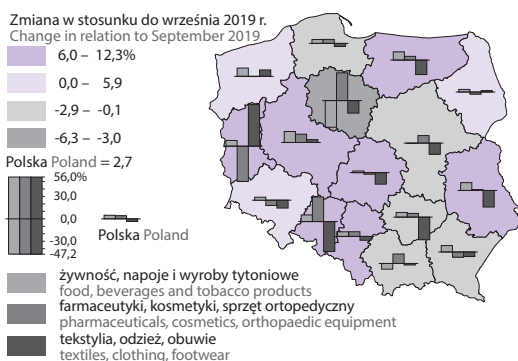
Zmiana w stosunku do września 2019 r.
Change in relation to September 2019

6,0 – 12,3%
0,0 – 5,9
-2,9 – -0,1
-6,3 – -3,0

Polska Poland = 2,7

56,0%
30,0
0,0
-30,0
-47,2

Polska Poland

żywność, napoje i wyroby tytoniowe
food, beverages and tobacco products
farmaceutyki, kosmetyki, sprzęt ortopedyczny
pharmaceuticals, cosmetics, orthopaedic equipment
tekstylia, odzież, obuwie
textiles, clothing, footwear